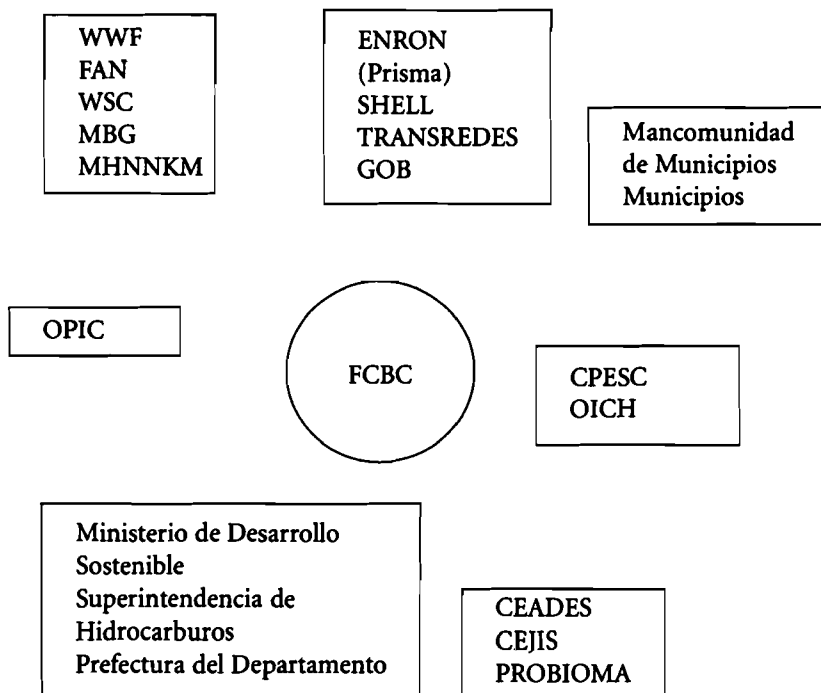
WWF
FAN
WSC
MBG
MHNNKM

ENRON
(Prisma)
SHELL
TRANSREDES
GOB

Mancomunidad de Municipios
Municipios

OPIC

FCBC

CPESC
OICH

Ministerio de Desarrollo Sostenible
Superintendencia de Hidrocarburos
Prefectura del Departamento

CEADES
CEJIS
PROBIOMA